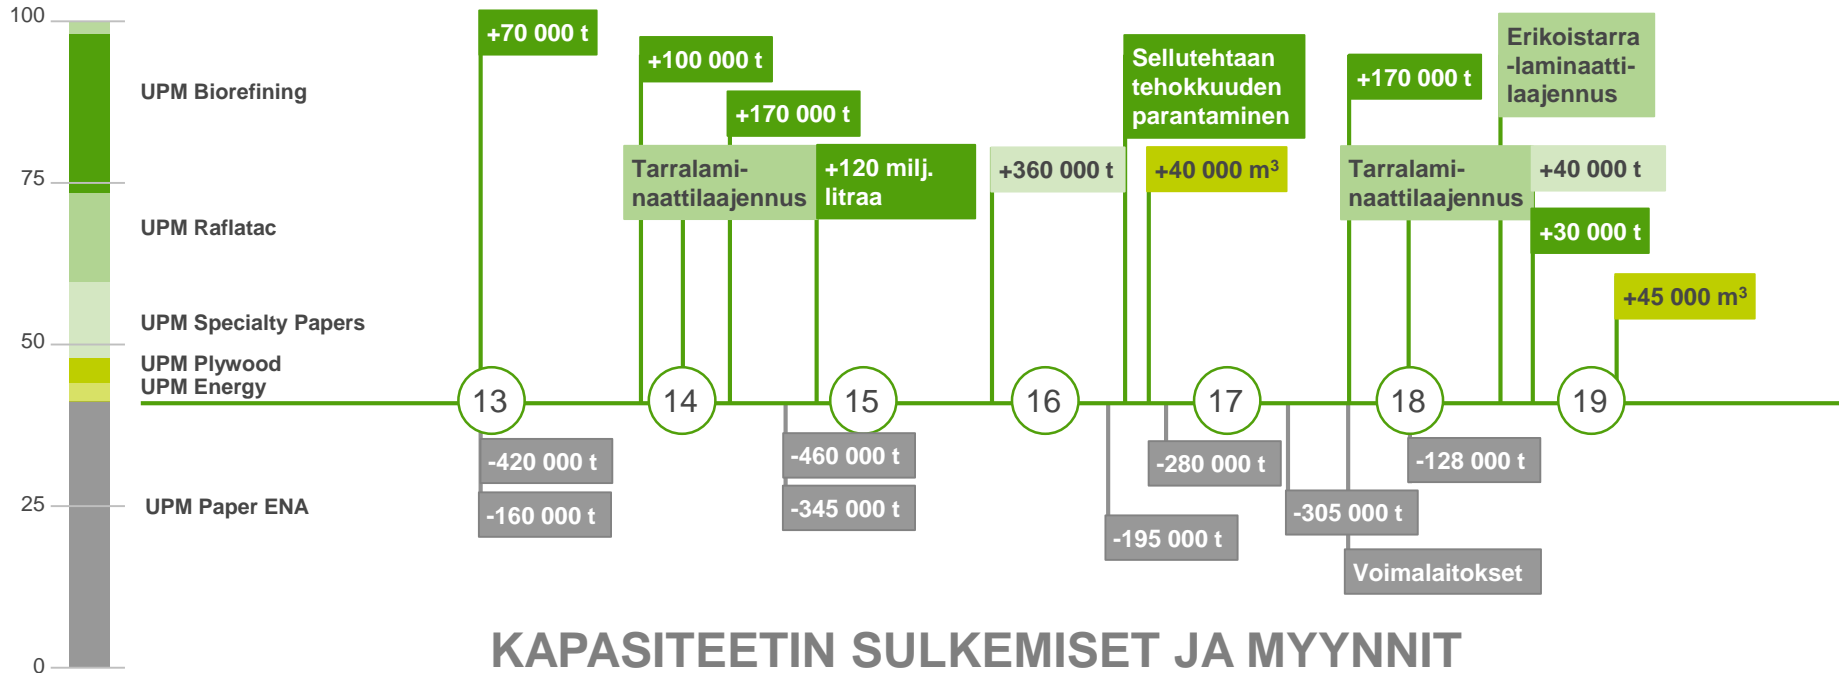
100
75
50
25
0

UPM Biorefining
UPM Raflatac
UPM Specialty Papers
UPM Plywood
UPM Energy
UPM Paper ENA

+70 000 t
+100 000 t
+170 000 t
Tarralaminaattilaajennus
+120 milj. litraa
+360 000 t
Sellutehtaan tehokkuuden parantaminen
+40 000 $m^3$
+170 000 t
Tarralaminaattilaajennus
Erikoistarra -laminaattilaajennus
+40 000 t
+30 000 t
+45 000 $m^3$

13
14
15
16
17
18
19

-420 000 t
-160 000 t
-460 000 t
-345 000 t
-195 000 t
-280 000 t
-305 000 t
Voimalaitokset
-128 000 t

KAPASITEETIN SULKEMISET JA MYYNNIT